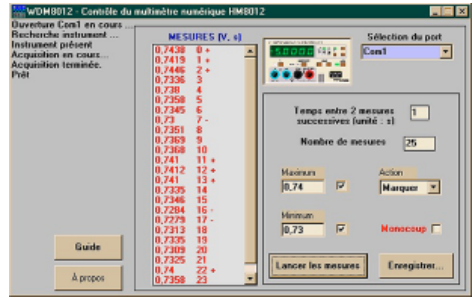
WDM8012 - Contrôle du multimètre numérique HM8012

Ouverture Com1 en cours ...
Recherche instrument ...
Instrument présent
Acquisition en cours...
Acquisition terminée.
Prêt

MESURES (V, s)

| | | |
|---|---|---|
| 0,7438 | 0 | + |
| 0,7419 | 1 | + |
| 0,7446 | 2 | + |
| 0,7336 | 3 | |
| 0,738 | 4 | |
| 0,7358 | 5 | |
| 0,7345 | 6 | |
| 0,73 | 7 | - |
| 0,7351 | 8 | |
| 0,7369 | 9 | |
| 0,7368 | 10 | |
| 0,741 | 11 | + |
| 0,7412 | 12 | + |
| 0,741 | 13 | + |
| 0,7335 | 14 | |
| 0,7346 | 15 | |
| 0,7284 | 16 | - |
| 0,7279 | 17 | - |
| 0,7313 | 18 | |
| 0,7335 | 19 | |
| 0,7309 | 20 | |
| 0,7325 | 21 | |
| 0,74 | 22 | + |
| 0,7358 | 23 | |

Guide

A propos

5.0000

Sélection du port
Com1

Temps entre 2 mesures successives (unité : s) 1

Nombre de mesures 25

Maximum
0,74

Action
Marquer

Minimum
0,73

Monocoup

Lancer les mesures

Enregistrer...